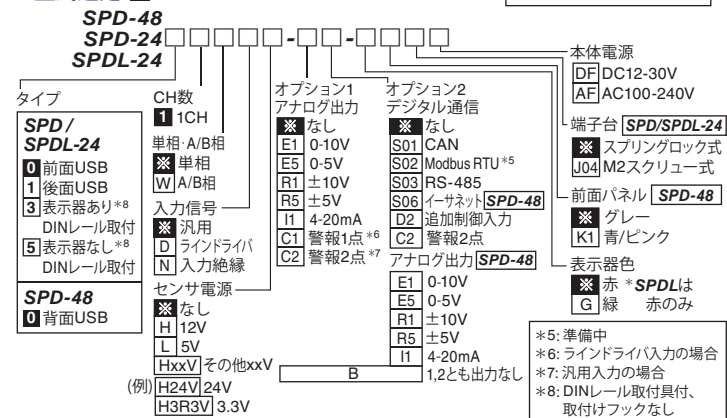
SPD-48
SPD-24□□□□□-□□-□□□□
SPDL-24

タイプ
SPD / SPDL-24
0 前面USB
1 後面USB
3 表示器あり*8 DINレール取付
5 表示器なし*8 DINレール取付

SPD-48
0 背面USB

CH数
1 1CH

単相・A/B相
※ 単相
W A/B相

入力信号
※ 汎用
D ラインドライバ
N 入力絶縁

センサ電源
※ なし
H 12V
L 5V
HxxV その他xxV
(例) H24V 24V
H3R3V 3.3V

オプション1
アナログ出力
※ なし
E1 0-10V
E5 0-5V
R1 ±10V
R5 ±5V
I1 4-20mA
C1 警報1点*6
C2 警報2点*7

オプション2
デジタル通信
※ なし
S01 CAN
S02 Modbus RTU*5
S03 RS-485
S06 イーサネット SPD-48
D2 追加制御入力
C2 警報2点

アナログ出力 SPD-48
E1 0-10V
E5 0-5V
R1 ±10V
R5 ±5V
I1 4-20mA
B 1,2とも出力なし

本体電源
DF DC12-30V
AF AC100-240V

端子台 SPD/SPDL-24
※ スプリングロック式
J04 M2スクリュー式

前面パネル SPD-48
※ グレー
K1 青/ピンク

表示器色
※ 赤 *SPDLは赤のみ
G 緑

*5: 準備中
*6: ラインドライバ入力の場合
*7: 汎用入力の場合
*8: DINレール取付具付、取付けフックなし